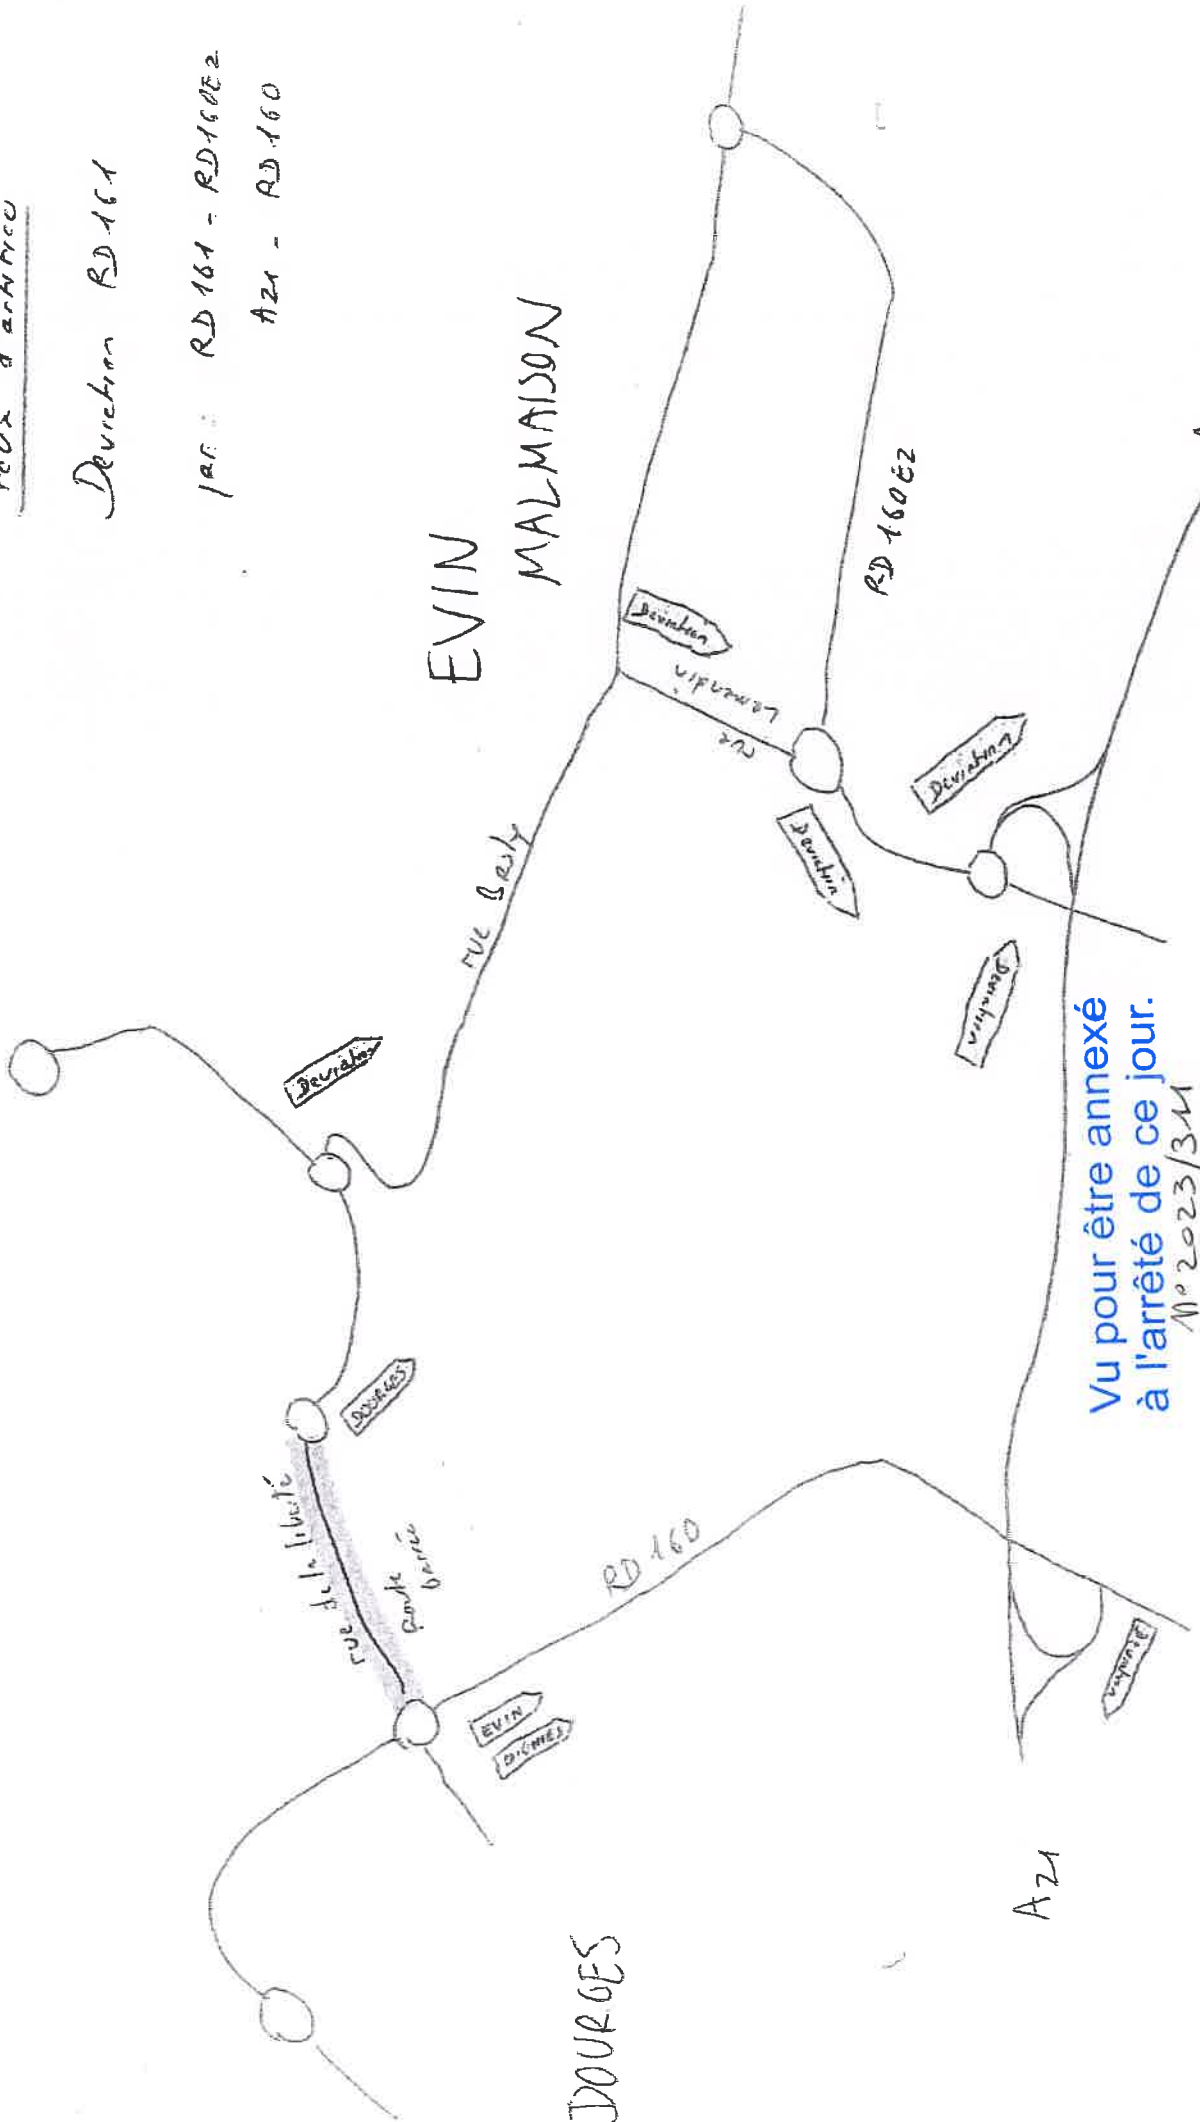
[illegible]

Deviation RD 161

par : RD 161 - RD 160E2
A21 - RD 160

EVIN
MALMAISON

RD 160E2

Deviation

rue Lamendin

Deviation

Deviation

Deviation

rue Basly

Deviation

Deviation

Vu pour être annexé
à l'arrêté de ce jour.
N° 2023/311

DOURGES

rue de la liberté

Route barrée

RD 160

EVIN

DIGNIES

Deviation

A21

DOURGES